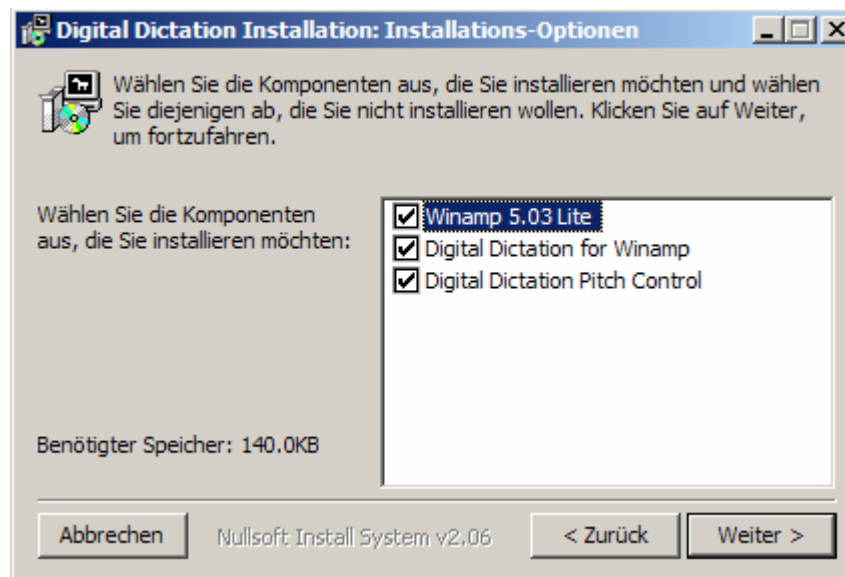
Digital Dictation Installation: Installations-Optionen

Wählen Sie die Komponenten aus, die Sie installieren möchten und wählen Sie diejenigen ab, die Sie nicht installieren wollen. Klicken Sie auf Weiter, um fortzufahren.

Wählen Sie die Komponenten aus, die Sie installieren möchten:

Winamp 5.03 Lite
Digital Dictation for Winamp
Digital Dictation Pitch Control

Benötigter Speicher: 140.0KB

Abbrechen
Nullsoft Install System v2.06
< Zurück
Weiter >